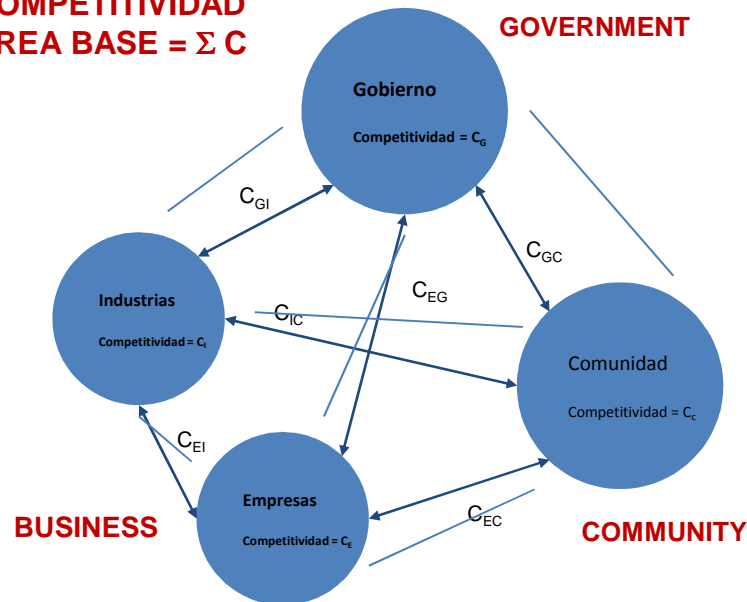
OMPETITIVIDAD
REA BASE = $\Sigma$ C

GOVERNMENT

Gobierno

Competitividad = $C_G$

$C_{GI}$

$C_{GC}$

$C_{EG}$

Industrias

Competitividad = $C_I$

$C_{IC}$

Comunidad

Competitividad = $C_C$

$C_{EI}$

Empresas

Competitividad = $C_E$

$C_{EC}$

BUSINESS

COMMUNITY